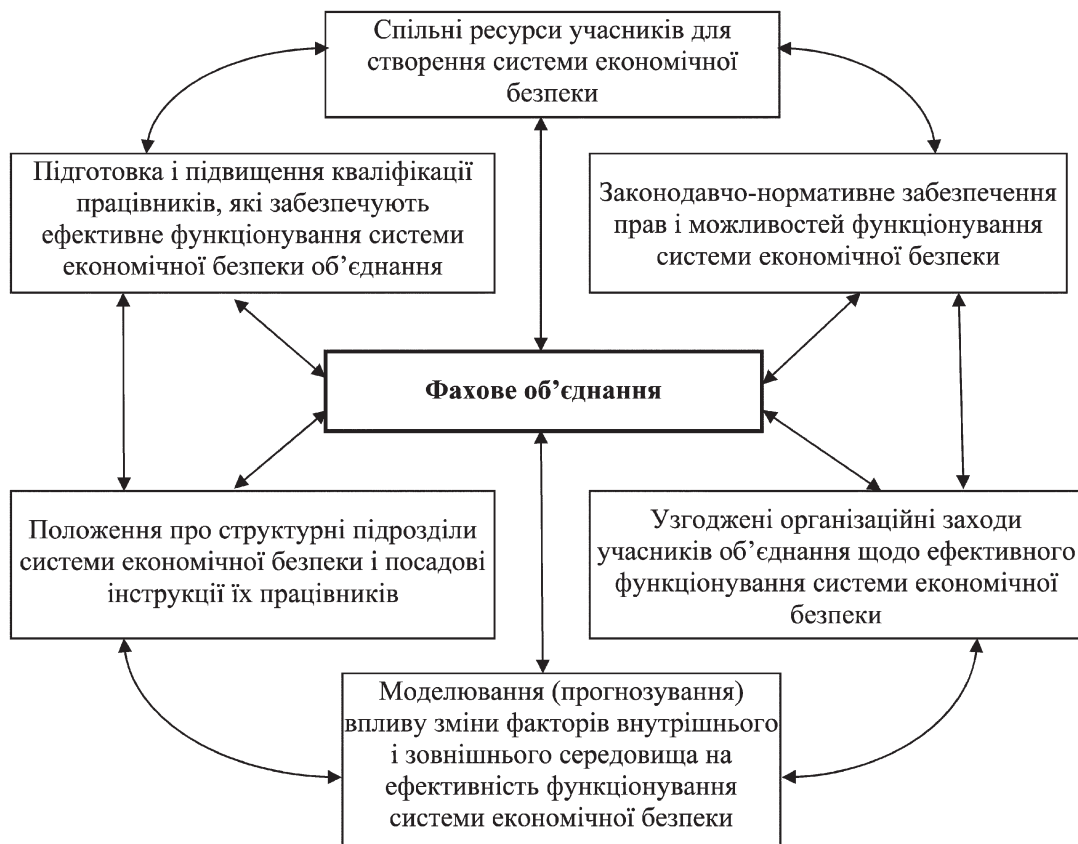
Спільні ресурси учасників для створення системи економічної безпеки

Підготовка і підвищення кваліфікації працівників, які забезпечують ефективне функціонування системи економічної безпеки об’єднання

Законодавчо-нормативне забезпечення прав і можливостей функціонування системи економічної безпеки

Фахове об’єднання

Положення про структурні підрозділи системи економічної безпеки і посадові інструкції їх працівників

Узгоджені організаційні заходи учасників об’єднання щодо ефективного функціонування системи економічної безпеки

Моделювання (прогнозування) впливу зміни факторів внутрішнього і зовнішнього середовища на ефективність функціонування системи економічної безпеки